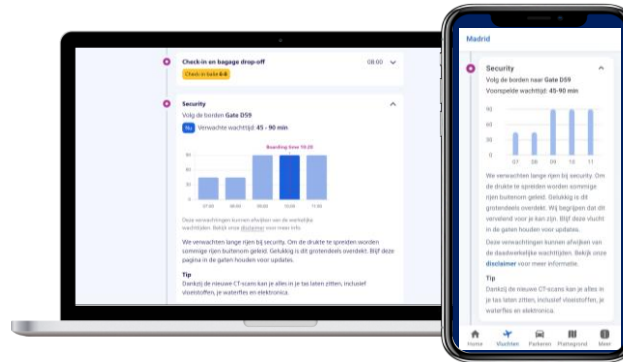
Check-in en bagage drop-off
08:00

Check-in balie 4-6

Security
Volg de borden Gate D59
Nu Verwachte wachttijd: 45 - 90 min

Boarding time 10:20

80
60
40
20
0

07:45 08:00 09:00 10:00 11:00

Deze verwachtingen kunnen afwijken van de werkelijke wachttijden. Bekijk onze disclaimer voor meer info.

We verwachten lange rijen bij security. Om de drukte te spreiden worden sommige rijen buitenom geleid. Gelukkig is dit grotendeels overdekt. Blijf deze pagina in de gaten houden voor updates.

Tip
Dankzij de nieuwe CT-scans kan je alles in je tas laten zitten, inclusief vloeistoffen, je watefles en elektronica.

Madrid

Security
Volg de borden naar Gate D59
Voorspelde wachttijd: 45-90 min

80
60
40
20
0
07 08 09 10 11

We verwachten lange rijen bij security. Om de drukte te spreiden worden sommige rijen buitenom geleid. Gelukkig is dit grotendeels overdekt. Wij begrijpen dat dit vervelend voor je kan zijn. Blijf deze vlucht in de gaten houden voor updates.

Deze verwachtingen kunnen afwijken van de daadwerkelijke wachttijden. Bekijk onze disclaimer voor meer informatie.

Tip
Dankzij de nieuwe CT-scans kan je alles in je tas laten zitten, inclusief vloeistoffen, je waterfles en elektronica.

Home Vluchten Parkeren Plattegrond Meer